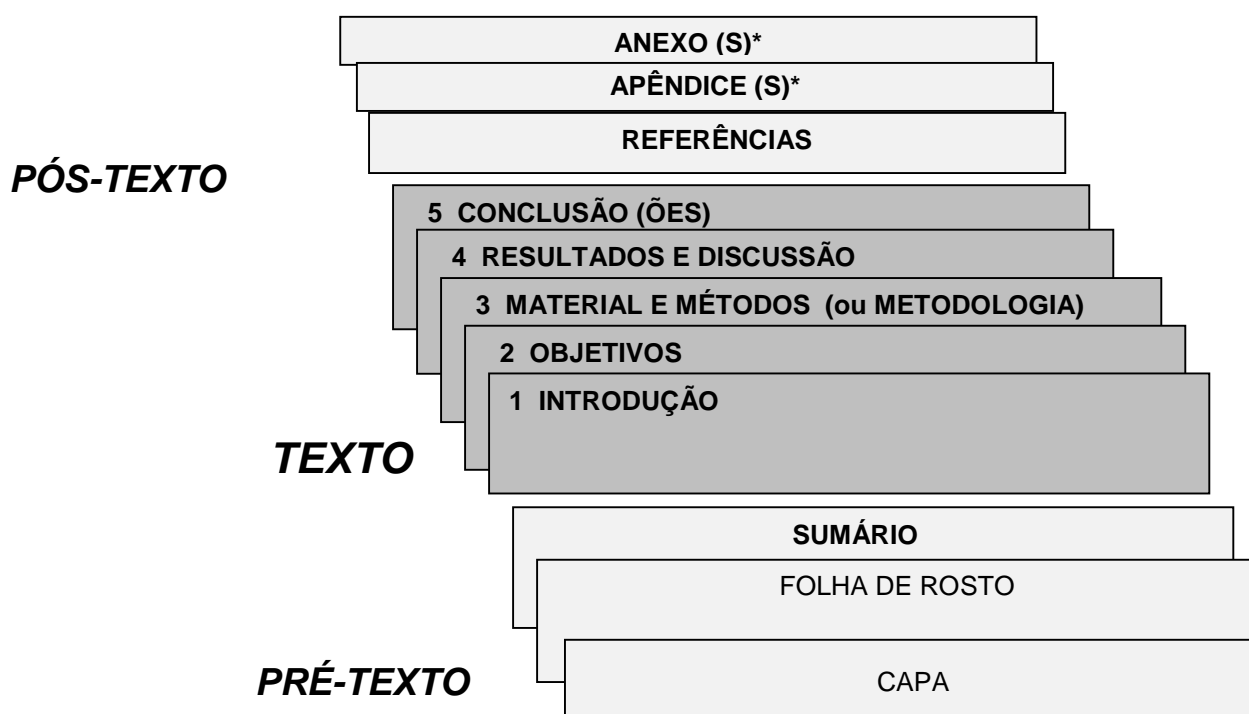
ANEXO (S)*

APÊNDICE (S)*

REFERÊNCIAS

PÓS-TEXTO

5 CONCLUSÃO (ÕES)

4 RESULTADOS E DISCUSSÃO

3 MATERIAL E MÉTODOS (ou METODOLOGIA)

2 OBJETIVOS

1 INTRODUÇÃO

TEXTO

SUMÁRIO

FOLHA DE ROSTO

PRÉ-TEXTO

CAPA